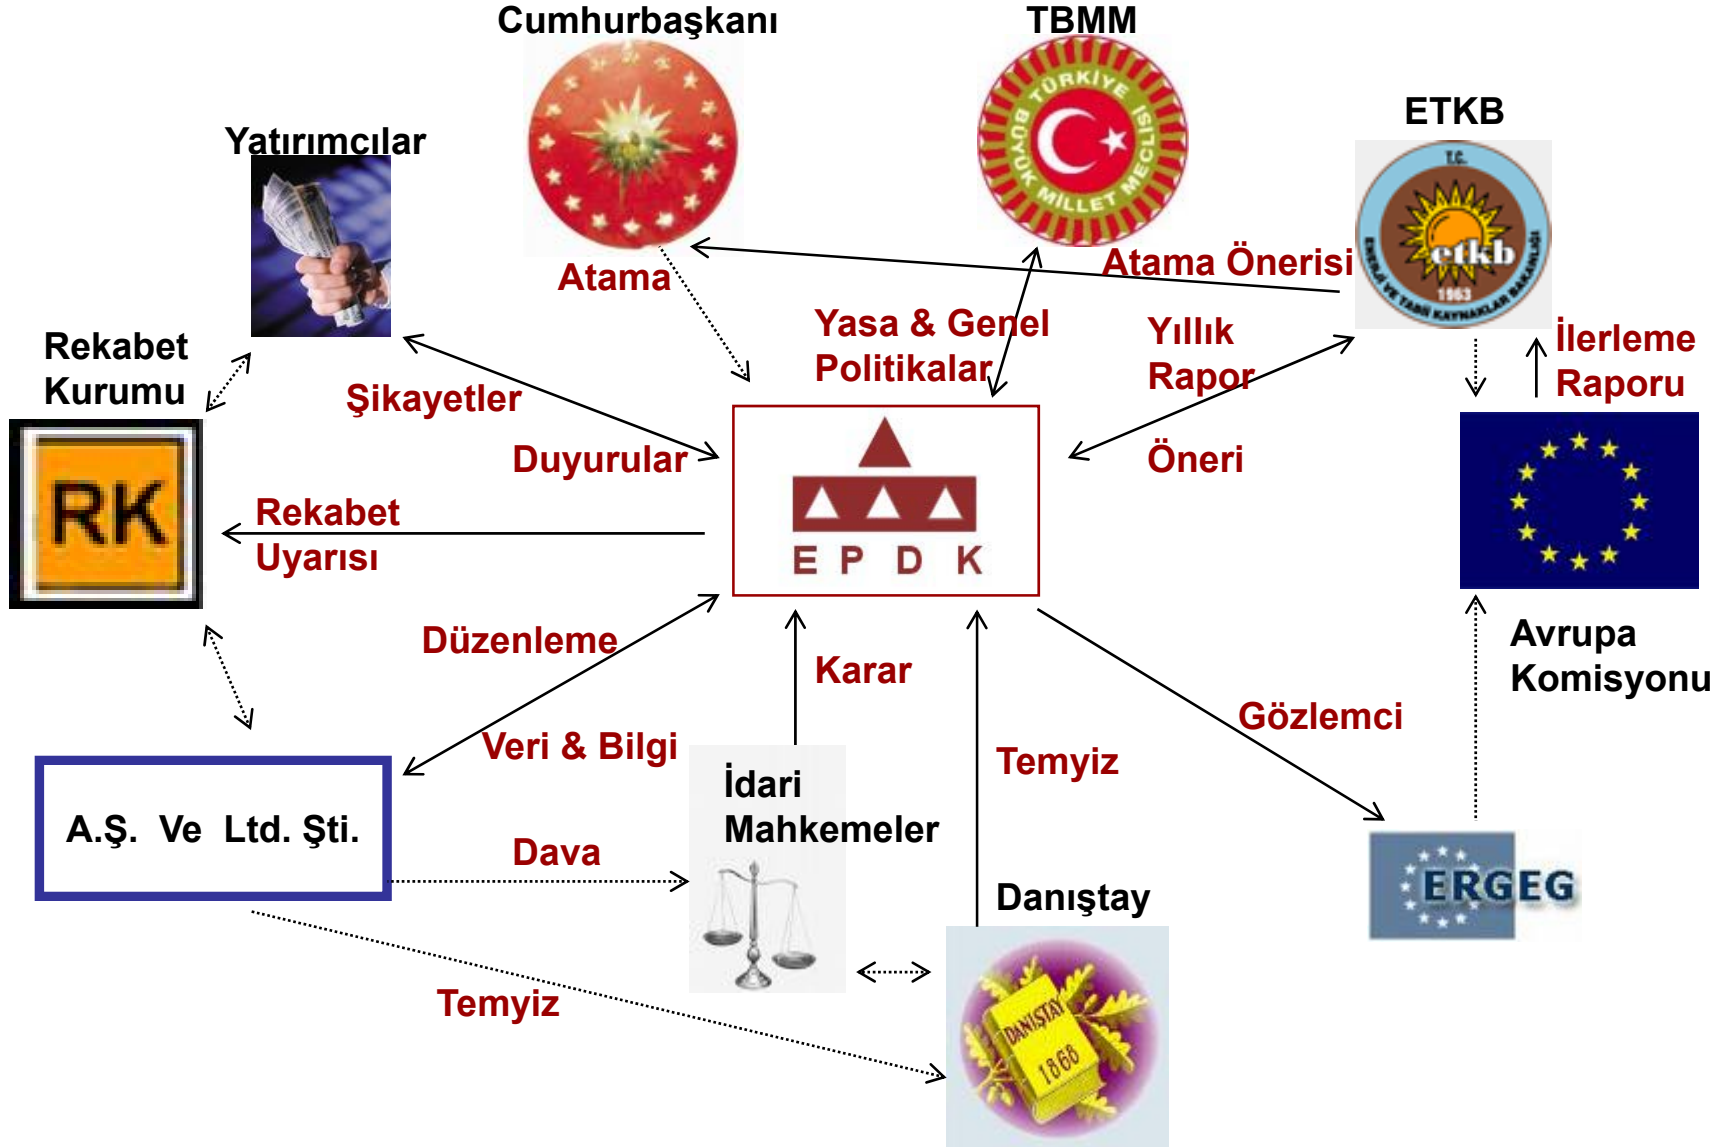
Cumhurbaşkanı

TBMM

TÜRKİYE BÜYÜK MİLLET MECLİSİ

ETKB

T.C. ENERJİ VE TABİİ KAYNAKLAR BAKANLIĞI etkb 1963

Yatırımcılar

Atama

Atama Önerisi

Yasa & Genel Politikalar

Yıllık Rapor

İlerleme Raporu

Rekabet Kurumu

Şikayetler

Duyurular

Öneri

RK

Rekabet Uyarısı

E P D K

Düzenleme

Karar

Avrupa Komisyonu

Veri & Bilgi

Gözlemci

Temyiz

İdari Mahkemeler

A.Ş. Ve Ltd. Şti.

Dava

Danıştay

ERGEG

Temyiz

DANIŞTAY 1868